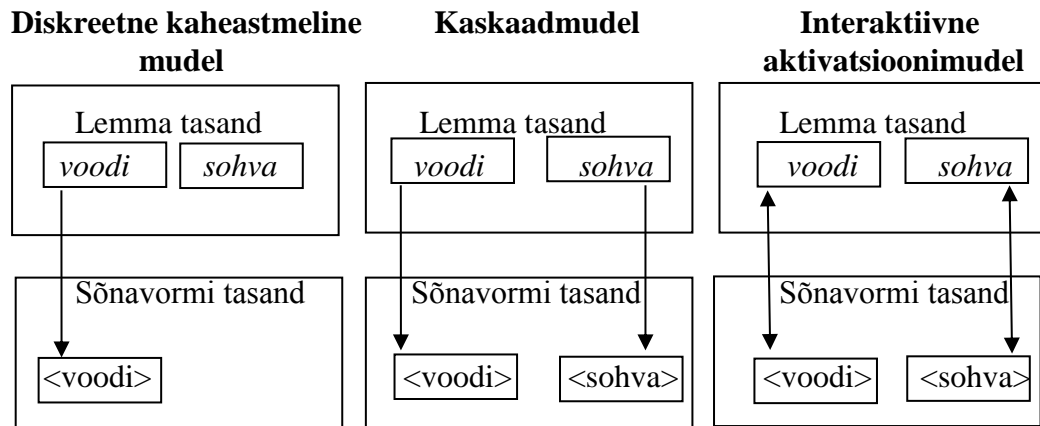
**Diskreetne kaheastmeline mudel**

Lemma tasand

*voodi* *sohva*

Sõnavormi tasand

<voodi>

**Kaskaadmudel**

Lemma tasand

*voodi* *sohva*

Sõnavormi tasand

<voodi> <sohva>

**Interaktiivne aktivatsioonimudel**

Lemma tasand

*voodi* *sohva*

Sõnavormi tasand

<voodi> <sohva>